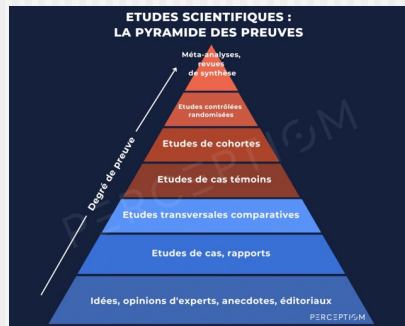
ETUDES SCIENTIFIQUES :
LA PYRAMIDE DES PREUVES

Méta-analyses, revues de synthèse

Etudes contrôlées randomisées

Etudes de cohortes

Etudes de cas témoins

Etudes transversales comparatives

Etudes de cas, rapports

Idées, opinions d'experts, anecdotes, éditoriaux

Degré de preuve

PERCEPTIOM

PERCEPTIOM